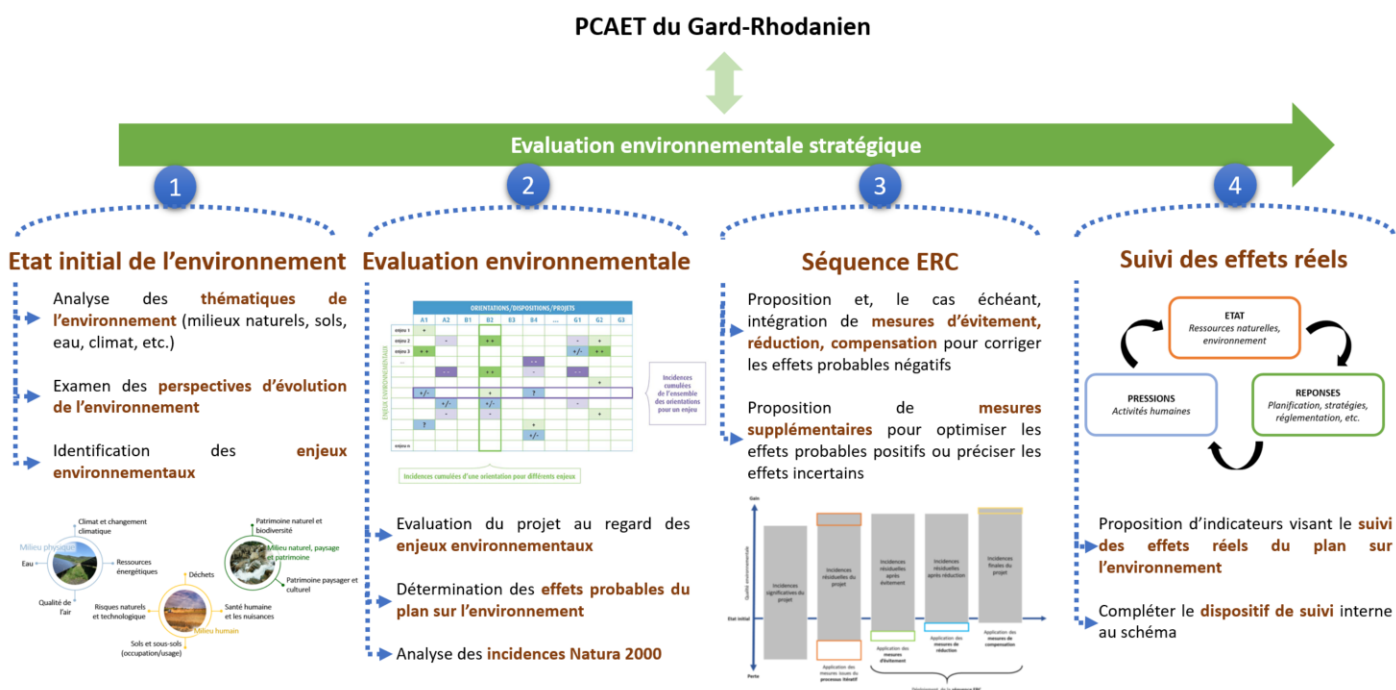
PCAET du Gard-Rhodanien

Evaluation environnementale stratégique

1

Etat initial de l'environnement

Analyse des thématiques de l'environnement (milieux naturels, sols, eau, climat, etc.)

Examen des perspectives d'évolution de l'environnement

Identification des enjeux environnementaux

Climat et changement climatique
Milieu physique
Eau
Ressources énergétiques
Qualité de l'air
Déchets
Risques naturels et technologique
Milieu humain
Santé humaine et les nuisances
Sols et sous-sols (occupation/usage)
Patrimoine naturel et biodiversité
Milieu naturel, paysage et patrimoine
Patrimoine paysager et culturel

2

Evaluation environnementale

ORIENTATIONS/DISPOSITIONS/PROJETS
A1 A2 B1 B2 B3 B4 ... G1 G2 G3
enjeu 1
enjeu 2
enjeu 3
...
enjeu n
ENJEUX ENVIRONNEMENTAUX
Incidences cumulées de l'ensemble des orientations pour un enjeu
Incidences cumulées d'une orientation pour différents enjeux

Evaluation du projet au regard des enjeux environnementaux

Détermination des effets probables du plan sur l'environnement

Analyse des incidences Natura 2000

3

Séquence ERC

Proposition et, le cas échéant, intégration de mesures d'évitement, réduction, compensation pour corriger les effets probables négatifs

Proposition de mesures supplémentaires pour optimiser les effets probables positifs ou préciser les effets incertains

Gain
Qualité environnementale
Etat initial
Perte
Incidences significatives du projet
Incidences résiduelles du projet
Incidences résiduelles après évitement
Incidences résiduelles après réduction
Incidences finales du projet
Application des mesures issues du processus itératif
Application des mesures d'évitement
Application des mesures de réduction
Application des mesures de compensation
Déploiement de la séquence ERC

4

Suivi des effets réels

ETAT
Ressources naturelles, environnement

PRESSIONS
Activités humaines

REPONSES
Planification, stratégies, réglementation, etc.

Proposition d'indicateurs visant le suivi des effets réels du plan sur l'environnement

Compléter le dispositif de suivi interne au schéma